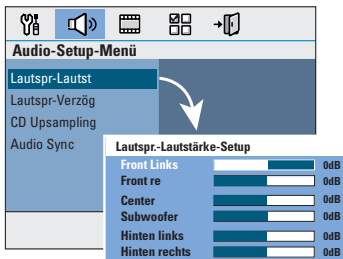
Audio-Setup-Menü

Lautspr-Lautst
Lautspr-Verzög
CD Upsampling
Audio Sync

Lautspr.-Lautstärke-Setup

| Front Links | 0dB |
|---|---|
| Front re | 0dB |
| Center | 0dB |
| Subwoofer | 0dB |
| Hinten links | 0dB |
| Hinten rechts | 0dB |